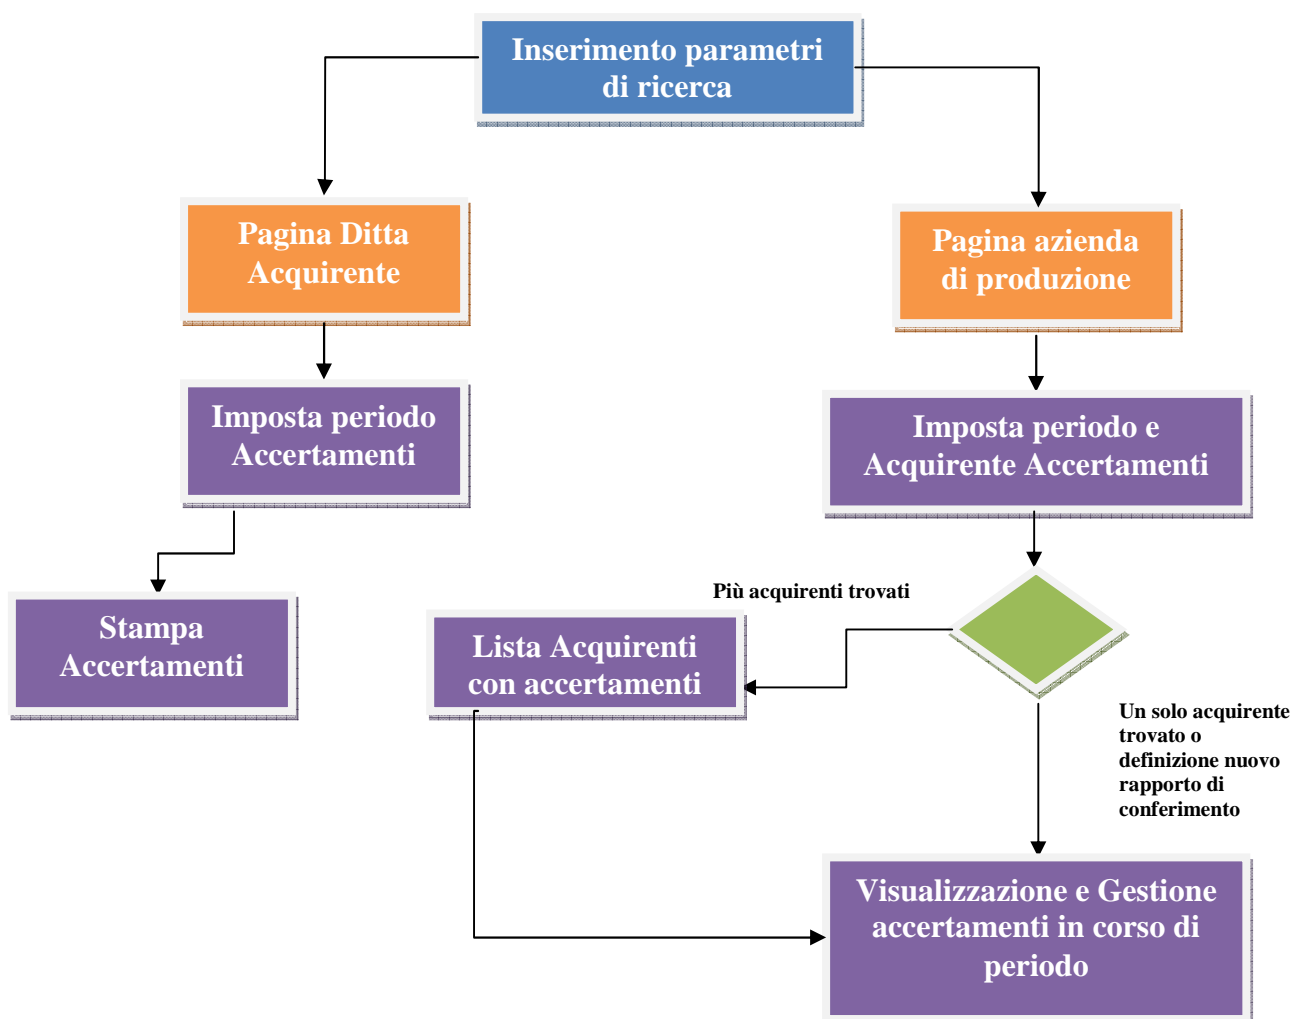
Inserimento parametri di ricerca

Pagina Ditta Acquirente

Pagina azienda di produzione

Imposta periodo Accertamenti

Imposta periodo e Acquirente Accertamenti

Stampa Accertamenti

Più acquirenti trovati

Lista Acquirenti con accertamenti

Un solo acquirente trovato o definizione nuovo rapporto di conferimento

Visualizzazione e Gestione accertamenti in corso di periodo